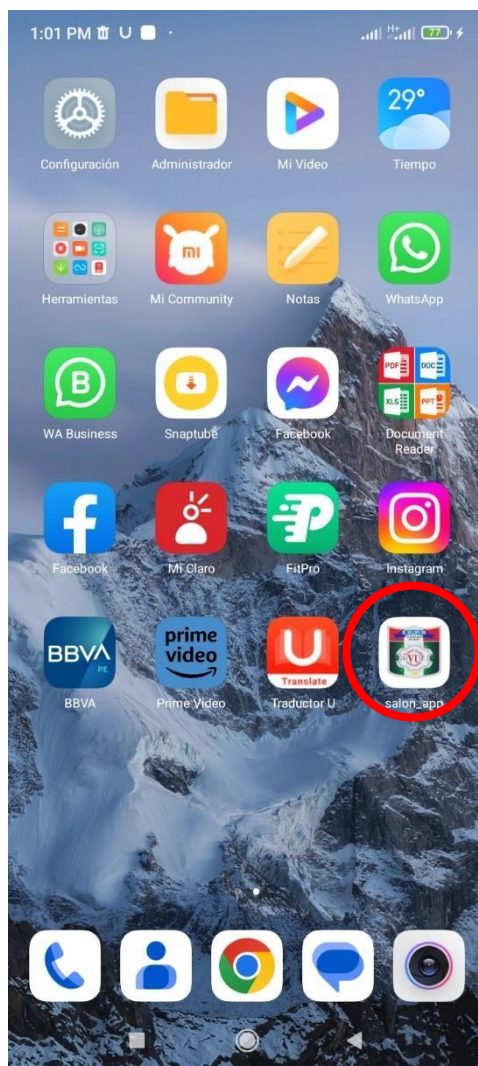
1:01 PM 77

29°

Configuración

Administrador

Mi Video

Tiempo

Herramientas

Mi Community

Notas

WhatsApp

B

WA Business

Snaptube

Facebook

PDF DOC XLS PPT

Document Reader

Facebook

Mi Claro

FitPro

Instagram

BBVA PE

BBVA

prime video

Prime Video

U Translate

Traductor U

VL

salon_app